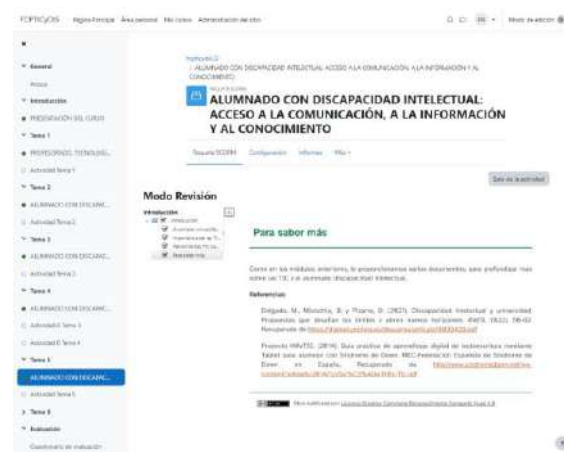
FORTICJOS Página Principal Área personal Mis cursos Administración del sitio

Modo de edición

General

Avisos

Introducción

PRESENTACIÓN DEL CURSO

Tema 1

PROFESORADO, TECNOLOG...

Actividad Tema 1

Tema 2

ALUMNADO CON DISCAPAC...

Actividad Tema 2

Tema 3

ALUMNADO CON DISCAPAC...

Actividad Tema 3

Tema 4

ALUMNADO CON DISCAPAC...

Actividad Tema 4

Actividad B Tema 4

Tema 5

ALUMNADO CON DISCAPAC...

Actividad Tema 5

Tema 6

Evaluación

Cuestionario de evaluación

fortictjos23 / ALUMNADO CON DISCAPACIDAD INTELECTUAL: ACCESO A LA COMUNICACIÓN, A LA INFORMACIÓN Y AL CONOCIMIENTO

PAQUETE SCORM

ALUMNADO CON DISCAPACIDAD INTELECTUAL: ACCESO A LA COMUNICACIÓN, A LA INFORMACIÓN Y AL CONOCIMIENTO

Paquete SCORM Configuración Informes Más

Salir de la actividad

Modo Revisión

Introducción

Para saber más

Como en los módulos anteriores, te proponemos varios documentos, para profundizar más sobre las TIC y el alumnado discapacidad intelectual.

Referencias

Delgado, M., Monteiro, B. y Pizarro, D. (2021). Discapacidad intelectual y universidad. Propuestas que desafían los límites y abren nuevos horizontes. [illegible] Recuperado de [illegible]

Proyecto HAVTIC (2014). Guía práctica de aprendizaje digital de lectoescritura mediante Tablet para alumnos con Síndrome de Down. MEC-Federación Española de Síndrome de Down en España. Recuperado de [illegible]

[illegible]